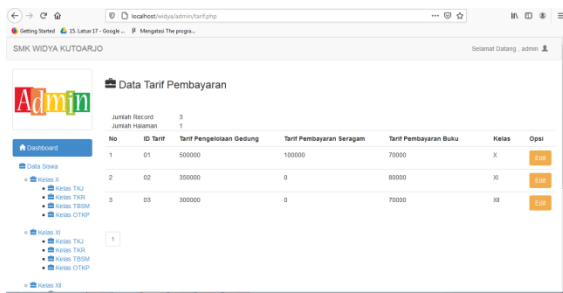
localhost/widya/admin/tarif.php

Getting Started 15. Latar 17 - Google ... Mengatasi The progra...

SMK WIDYA KUTOARJO

Selamat Datang , admin

Admin

Dashboard

Data Siswa

Kelas X
- Kelas TKJ
- Kelas TKR
- Kelas TBSM
- Kelas OTKP

Kelas XI
- Kelas TKJ
- Kelas TKR
- Kelas TBSM
- Kelas OTKP

Kelas XII

Data Tarif Pembayaran

Jumlah Record 3
Jumlah Halaman 1

| No | ID Tarif | Tarif Pengelolaan Gedung | Tarif Pembayaran Seragam | Tarif Pembayaran Buku | Kelas | Opsi |
|---|---|---|---|---|---|---|
| 1 | 01 | 500000 | 100000 | 70000 | X | Edit |
| 2 | 02 | 350000 | 0 | 80000 | XI | Edit |
| 3 | 03 | 300000 | 0 | 70000 | XII | Edit |

1